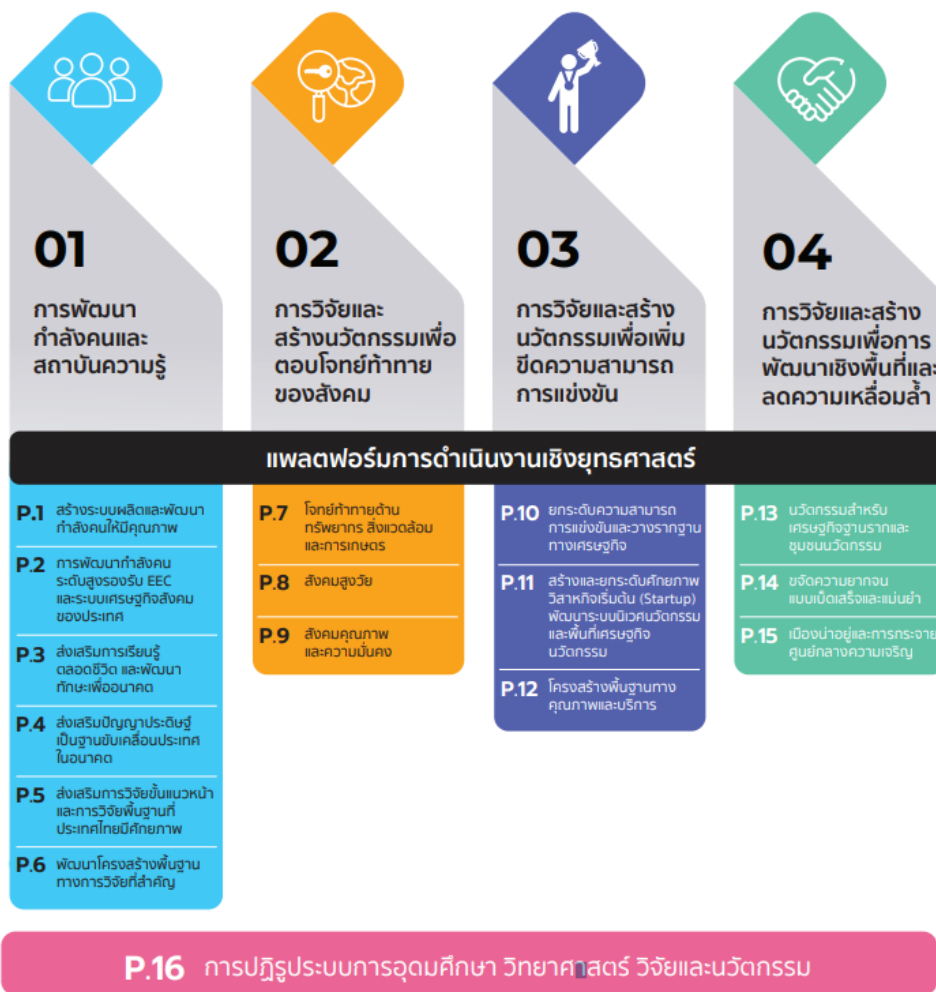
01
การพัฒนากำลังคนและสถาบันความรู้

02
การวิจัยและสร้างนวัตกรรมเพื่อตอบโจทย์ท้าทายของสังคม

03
การวิจัยและสร้างนวัตกรรมเพื่อเพิ่มขีดความสามารถการแข่งขัน

04
การวิจัยและสร้างนวัตกรรมเพื่อการพัฒนาเชิงพื้นที่และลดความเหลื่อมล้ำ

แพลตฟอร์มการดำเนินงานเชิงยุทธศาสตร์

P.1 สร้างระบบผลิตและพัฒนากำลังคนให้มีคุณภาพ

P.2 การพัฒนากำลังคนระดับสูงรองรับ EEC และระบบเศรษฐกิจสังคมของประเทศ

P.3 ส่งเสริมการเรียนรู้ตลอดชีวิต และพัฒนาทักษะเพื่ออนาคต

P.4 ส่งเสริมปัญญาประดิษฐ์เป็นฐานขับเคลื่อนประเทศในอนาคต

P.5 ส่งเสริมการวิจัยขั้นแนวหน้าและการวิจัยพื้นฐานที่ประเทศไทยมีศักยภาพ

P.6 พัฒนาโครงสร้างพื้นฐานทางการวิจัยที่สำคัญ

P.7 โจทย์ท้าทายด้านทรัพยากร สิ่งแวดล้อมและการเกษตร

P.8 สังคมสูงวัย

P.9 สังคมคุณภาพและความมั่นคง

P.10 ยกระดับความสามารถการแข่งขันและวางรากฐานทางเศรษฐกิจ

P.11 สร้างและยกระดับศักยภาพวิสาหกิจเริ่มต้น (Startup) พัฒนาระบบนิเวศนวัตกรรมและพื้นที่เศรษฐกิจนวัตกรรม

P.12 โครงสร้างพื้นฐานทางคุณภาพและบริการ

P.13 นวัตกรรมสำหรับเศรษฐกิจฐานรากและชุมชนนวัตกรรม

P.14 ขจัดความยากจนแบบเบ็ดเสร็จและแม่นยำ

P.15 เมืองน่าอยู่และการกระจายศูนย์กลางความเจริญ

P.16 การปฏิรูประบบการอุดมศึกษา วิทยาศาสตร์ วิจัยและนวัตกรรม